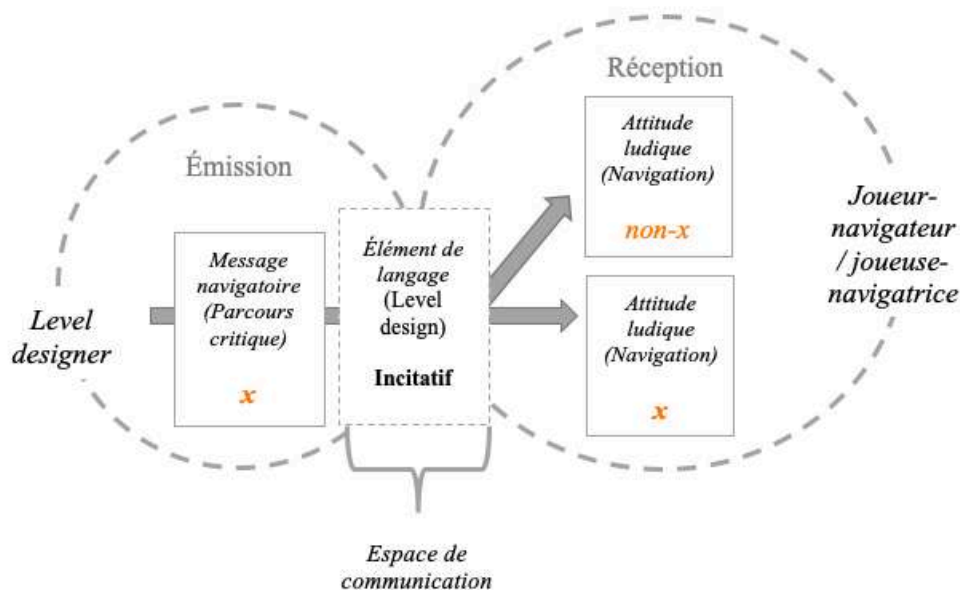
Réception

Émission

Attitude ludique (Navigation)

non-x

Joueur-navigateur / joueuse-navigatrice

Level designer

Message navigatoire (Parcours critique)

x

Élément de langage (Level design)

Incitatif

Attitude ludique (Navigation)

x

Espace de communication